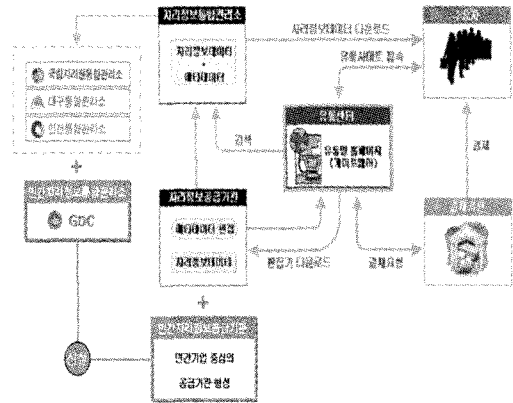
지리정보통합관리소

지리정보데이터

·

메타데이터

지리정보데이터 다운로드

유통 사이트 접속

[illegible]

국립지리원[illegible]관리소

대구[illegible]관리소

인천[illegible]관리소

+

민간지리정보유통관리소

GDC

유통센터

유통망 통제하지 (게이트웨이)

검색

결제

지리정보공급기관

메타데이터 생성

지리정보데이터

편집기 다운로드

결제처리

+

민간지리정보공급기관

민간기업 중심의 공급기관 형성

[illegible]